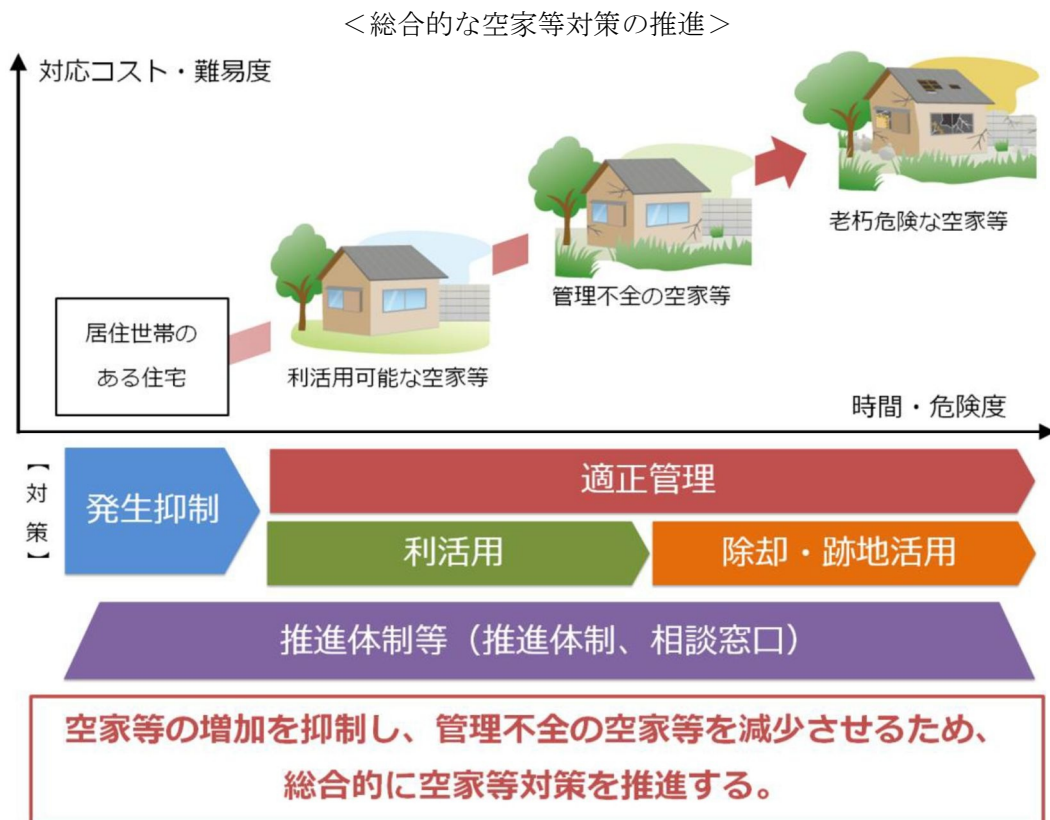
＜総合的な空家等対策の推進＞

対応コスト・難易度

居住世帯のある住宅

利活用可能な空家等

管理不全の空家等

老朽危険な空家等

時間・危険度

【対策】

発生抑制

適正管理

利活用

除却・跡地活用

推進体制等（推進体制、相談窓口）

空家等の増加を抑制し、管理不全の空家等を減少させるため、総合的に空家等対策を推進する。